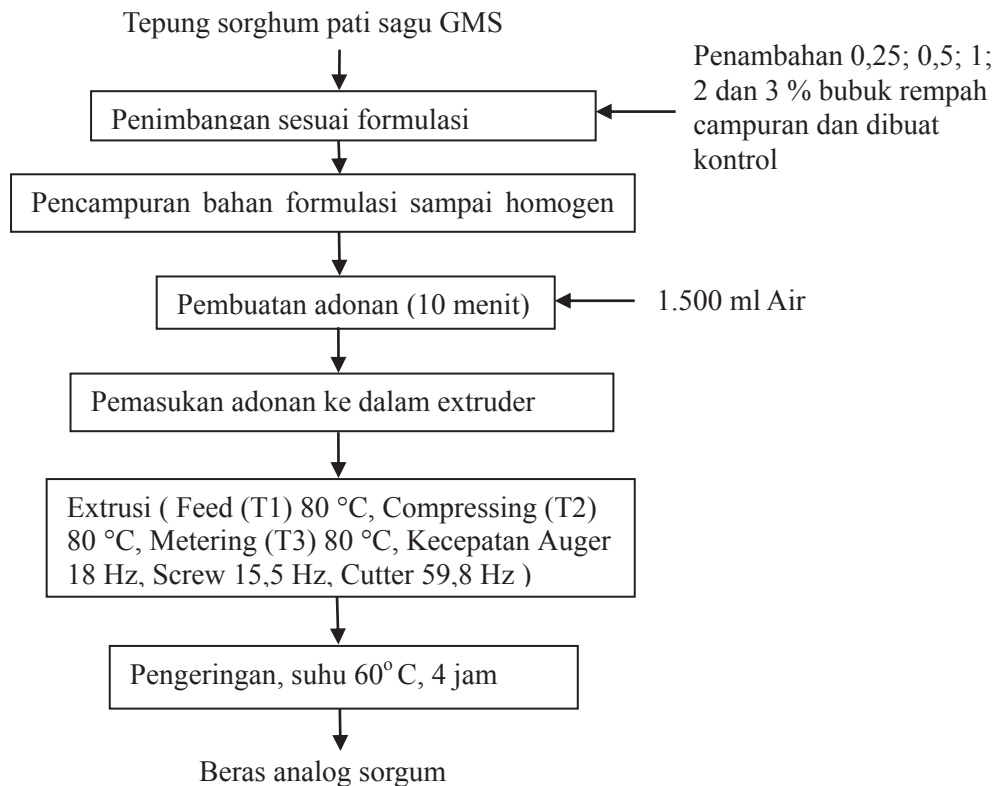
Tepung sorghum pati sagu GMS

Penimbangan sesuai formulasi

Penambahan 0,25; 0,5; 1; 2 dan 3 % bubuk rempah campuran dan dibuat kontrol

Pencampuran bahan formulasi sampai homogen

Pembuatan adonan (10 menit)

1.500 ml Air

Pemasukan adonan ke dalam extruder

Extrusi ( Feed (T1) 80 °C, Compressing (T2) 80 °C, Metering (T3) 80 °C, Kecepatan Auger 18 Hz, Screw 15,5 Hz, Cutter 59,8 Hz )

Pengeringan, suhu $60^{o}$C, 4 jam

Beras analog sorgum